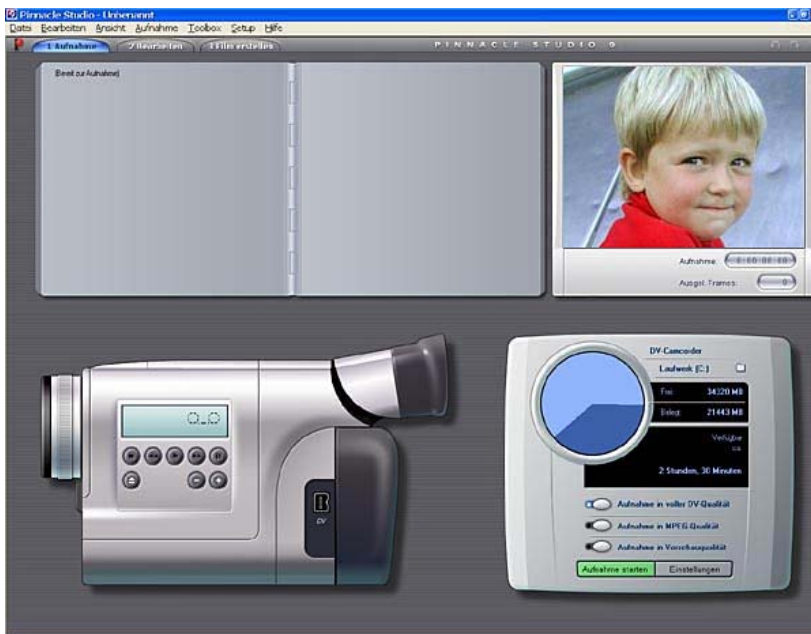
Pinnacle Studio - Unbenannt

Datei Bearbeiten Ansicht Aufnahme Toolbox Setup Hilfe

1 Aufnahme 2 Bearbeiten 3 Film erstellen

PINNACLE STUDIO 9

Bereit zur Aufnahme

Aufnahme: 0:00:00.00

Ausgel. Frames: 0

DV

DV-Camcorder

Laufwerk (C:)

Frei 34320 MB

Belegt 21443 MB

Verfügbar ca.

2 Stunden, 30 Minuten

Aufnahme in voller DV-Qualität

Aufnahme in MPEG-Qualität

Aufnahme in Vorschauqualität

Aufnahme starten

Einstellungen